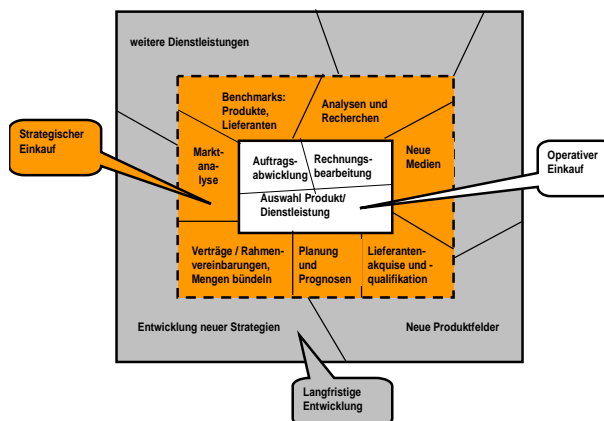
weitere Dienstleistungen

Strategischer Einkauf

Benchmarks: Produkte, Lieferanten

Analysen und Recherchen

Markt-analyse

Auftrags-abwicklung

Rechnungs-bearbeitung

Neue Medien

Operativer Einkauf

Auswahl Produkt/ Dienstleistung

Verträge / Rahmen-vereinbarungen, Mengen bündeln

Planung und Prognosen

Lieferanten-akquise und -qualifikation

Entwicklung neuer Strategien

Neue Produktfelder

Langfristige Entwicklung